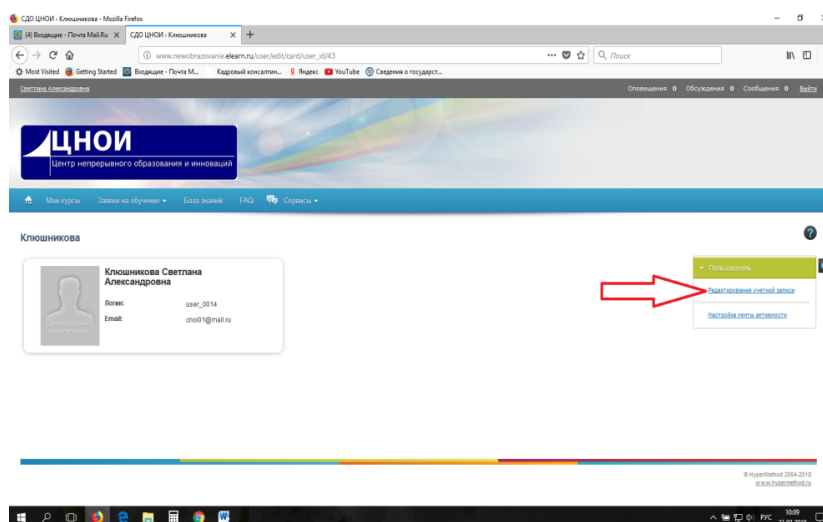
СДО ЦНОИ - Клюшникова - Mozilla Firefox

(4) Входящие - Почта Mail.Ru ×
СДО ЦНОИ - Клюшникова ×
+

www.newobrazovanie.elearn.ru/user/edit/card/user_id/43
Поиск

Most Visited
Getting Started
Входящие - Почта M...
Кадровый консалтин...
Яндекс
YouTube
Сведения о государст...

Светлана Александровна
Оповещения 0 Обсуждения 0 Сообщения 0 Выйти

ЦНОИ
Центр непрерывного образования и инноваций

Мои курсы
Заявки на обучение
База знаний
FAQ
Сервисы

Клюшникова

Клюшникова Светлана Александровна
Логин: user_0014
Email: cnoi01@mail.ru

Фотография отсутствует

Пользователь
Редактирование учетной записи
Настройка ленты активности

© HyperMethod 2004-2018
www.hypermethod.ru

РУС
10:09
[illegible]